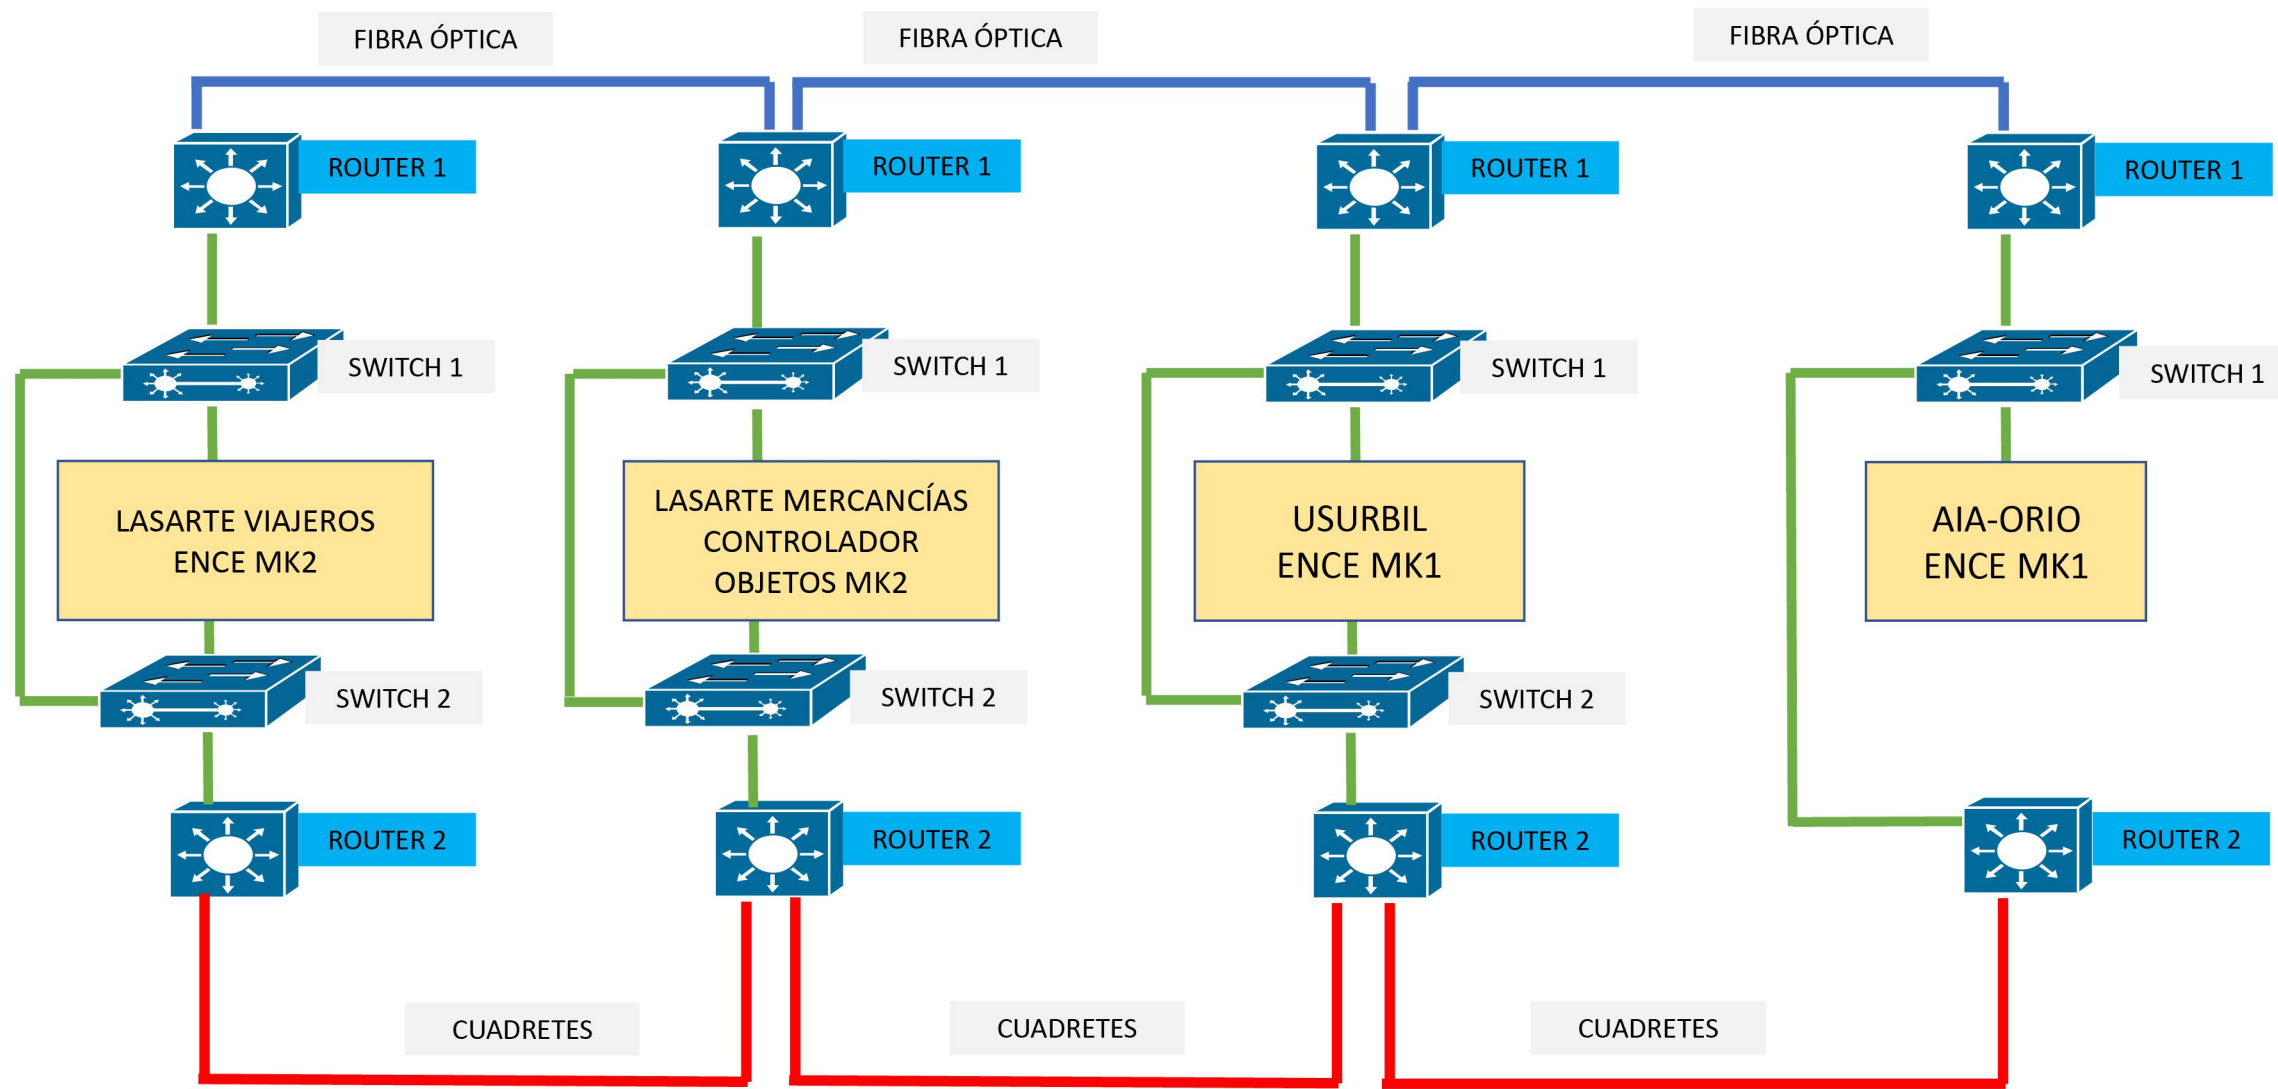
FIBRA ÓPTICA

FIBRA ÓPTICA

FIBRA ÓPTICA

ROUTER 1

ROUTER 1

ROUTER 1

ROUTER 1

SWITCH 1

SWITCH 1

SWITCH 1

SWITCH 1

LASARTE VIAJEROS
ENCE MK2

LASARTE MERCANCÍAS
CONTROLADOR
OBJETOS MK2

USURBIL
ENCE MK1

AIA-ORIO
ENCE MK1

SWITCH 2

SWITCH 2

SWITCH 2

ROUTER 2

ROUTER 2

ROUTER 2

ROUTER 2

CUADRETES

CUADRETES

CUADRETES